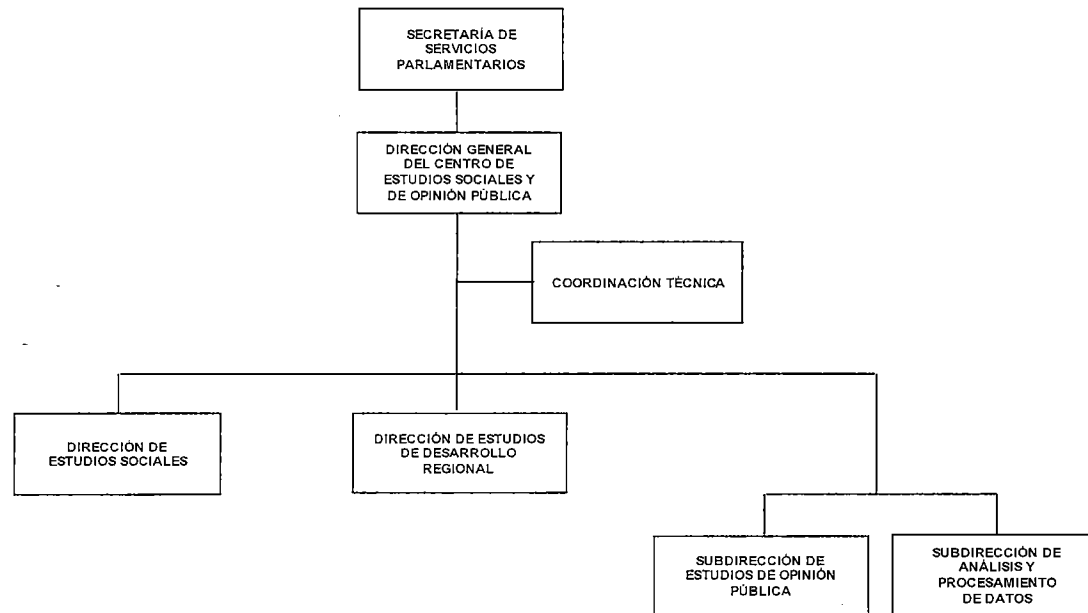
SECRETARÍA DE SERVICIOS PARLAMENTARIOS

DIRECCIÓN GENERAL DEL CENTRO DE ESTUDIOS SOCIALES Y DE OPINIÓN PÚBLICA

COORDINACIÓN TÉCNICA

DIRECCIÓN DE ESTUDIOS SOCIALES

DIRECCIÓN DE ESTUDIOS DE DESARROLLO REGIONAL

SUBDIRECCIÓN DE ESTUDIOS DE OPINIÓN PÚBLICA

SUBDIRECCIÓN DE ANÁLISIS Y PROCESAMIENTO DE DATOS